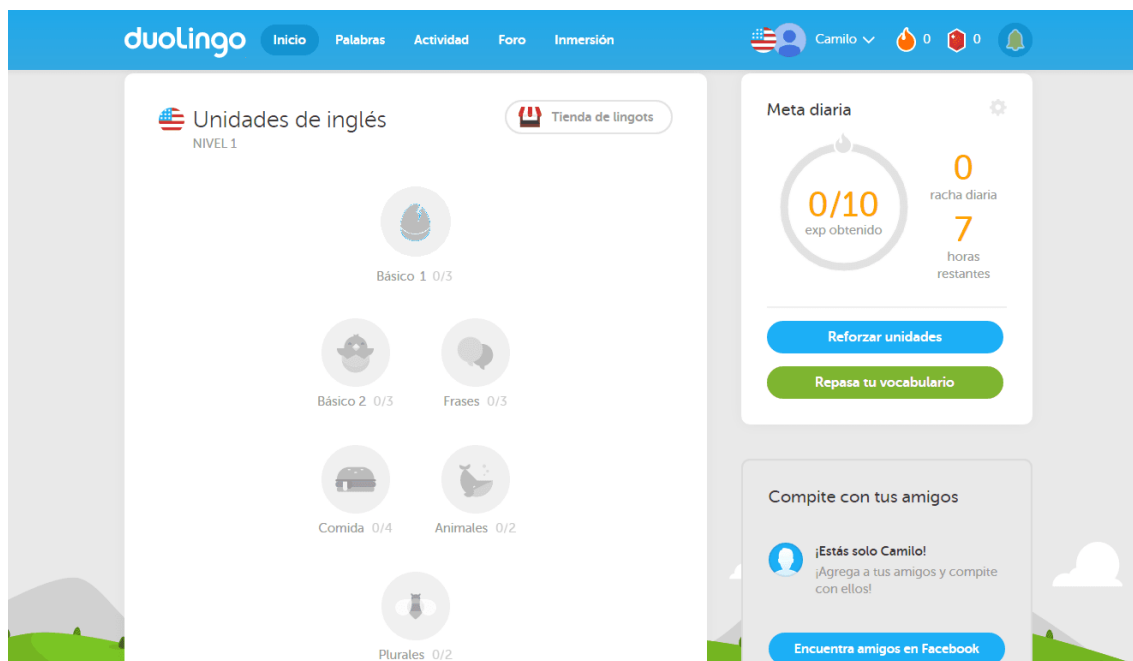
duolingo Inicio Palabras Actividad Foro Inmersión

Camilo 0 0

Unidades de inglés
NIVEL 1

Tienda de lingots

Básico 1 0/3

Básico 2 0/3

Frases 0/3

Comida 0/4

Animales 0/2

Plurales 0/2

Meta diaria

0/10
exp obtenido

0
racha diaria

7
horas restantes

Reforzar unidades

Repasa tu vocabulario

Compite con tus amigos

¡Estás solo Camilo!
¡Agrega a tus amigos y compite con ellos!

Encuentra amigos en Facebook